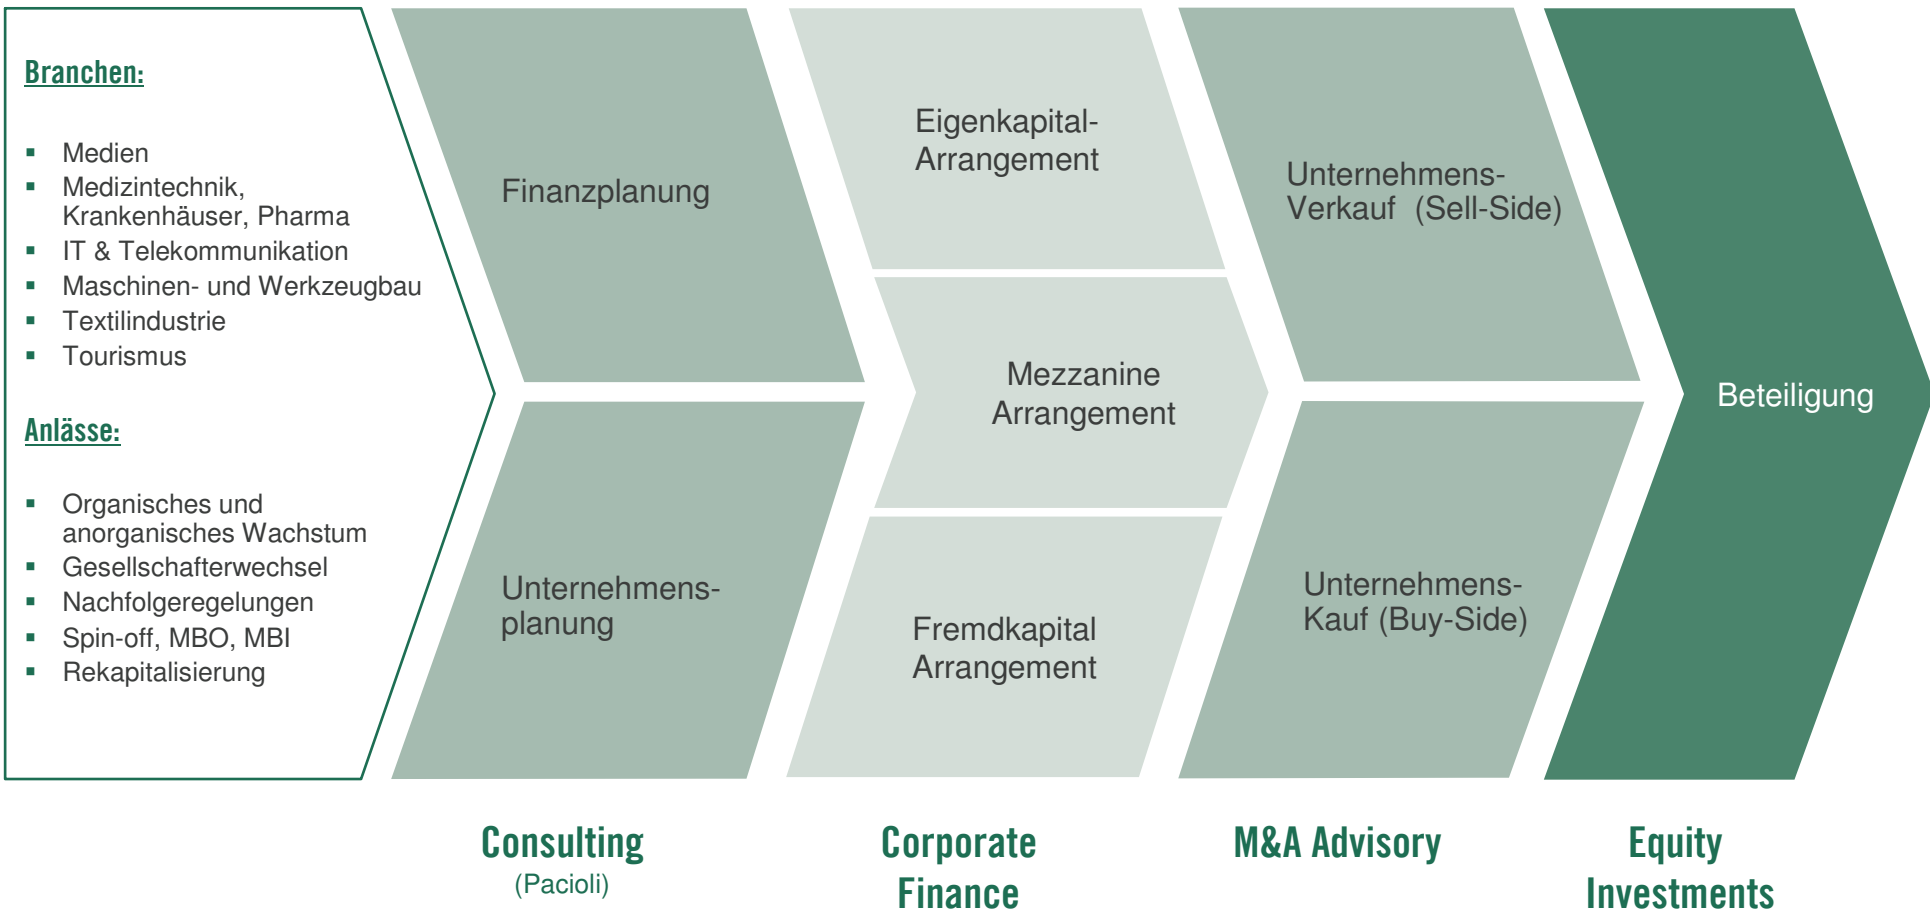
Branchen:

- Medien
- Medizintechnik, Krankenhäuser, Pharma
- IT & Telekommunikation
- Maschinen- und Werkzeugbau
- Textilindustrie
- Tourismus

Anlässe:

- Organisches und anorganisches Wachstum
- Gesellschafterwechsel
- Nachfolgeregelungen
- Spin-off, MBO, MBI
- Rekapitalisierung

Finanzplanung

Unternehmensplanung

Eigenkapital-Arrangement

Mezzanine Arrangement

Fremdkapital Arrangement

Unternehmens-Verkauf (Sell-Side)

Unternehmens-Kauf (Buy-Side)

Beteiligung

Consulting
(Pacioli)

Corporate Finance

M&A Advisory

Equity Investments